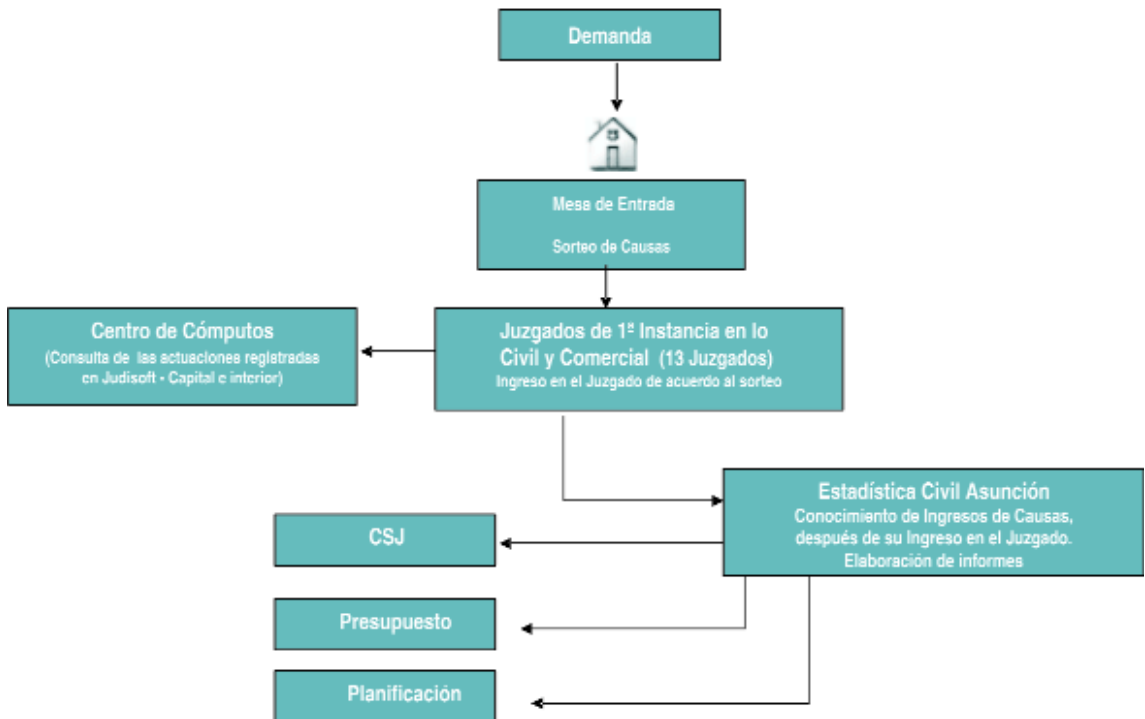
Demanda

Mesa de Entrada

Sorteo de Causas

Centro de Cómputos
(Consulta de las actuaciones registradas en Judisoft - Capital e interior)

Juzgados de 1ª Instancia en lo Civil y Comercial (13 Juzgados)
Ingreso en el Juzgado de acuerdo al sorteo

Estadística Civil Asunción
Conocimiento de Ingresos de Causas, después de su Ingreso en el Juzgado. Elaboración de informes

CSJ

Presupuesto

Planificación